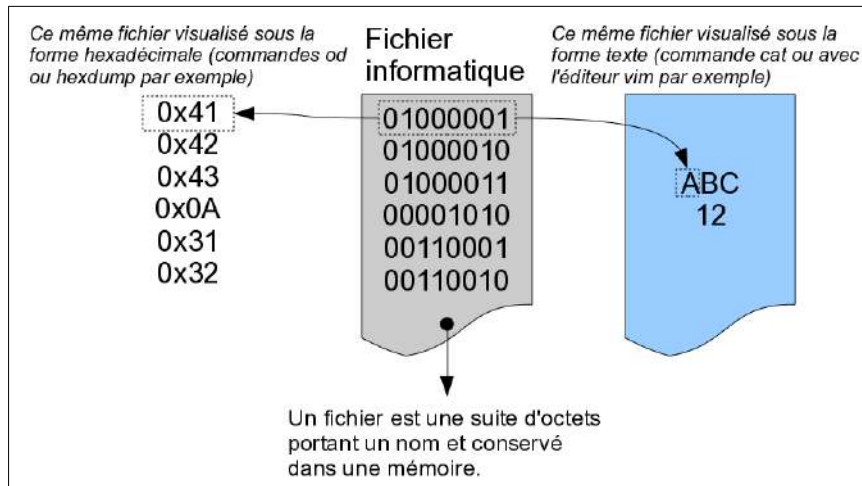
Ce même fichier visualisé sous la forme hexadécimale (commandes od ou hexdump par exemple)

0x41
0x42
0x43
0x0A
0x31
0x32

Fichier informatique

01000001
01000010
01000011
00001010
00110001
00110010

Ce même fichier visualisé sous la forme texte (commande cat ou avec l'éditeur vim par exemple)

ABC
12

Un fichier est une suite d'octets portant un nom et conservé dans une mémoire.